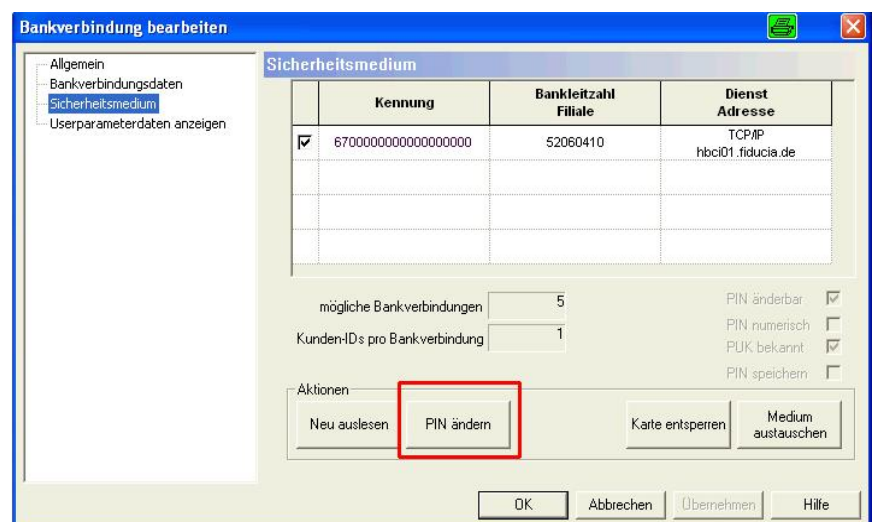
Bankverbindung bearbeiten

Allgemein
Bankverbindungsdaten
Sicherheitsmedium
Userparameterdaten anzeigen

Sicherheitsmedium

| | Kennung | Bankleitzahl Filiale | Dienst Adresse |
|---|---|---|---|
| ☑ | 6700000000000000000 | 52060410 | TCP/IP hbci01.fiducia.de |
| | | | |
| | | | |
| | | | |

mögliche Bankverbindungen 5
Kunden-IDs pro Bankverbindung 1

PIN änderbar ☑
PIN numerisch ☐
PUK bekannt ☑
PIN speichern ☐

Aktionen
Neu auslesen
PIN ändern
Karte entsperren
Medium austauschen

OK
Abbrechen
Übernehmen
Hilfe